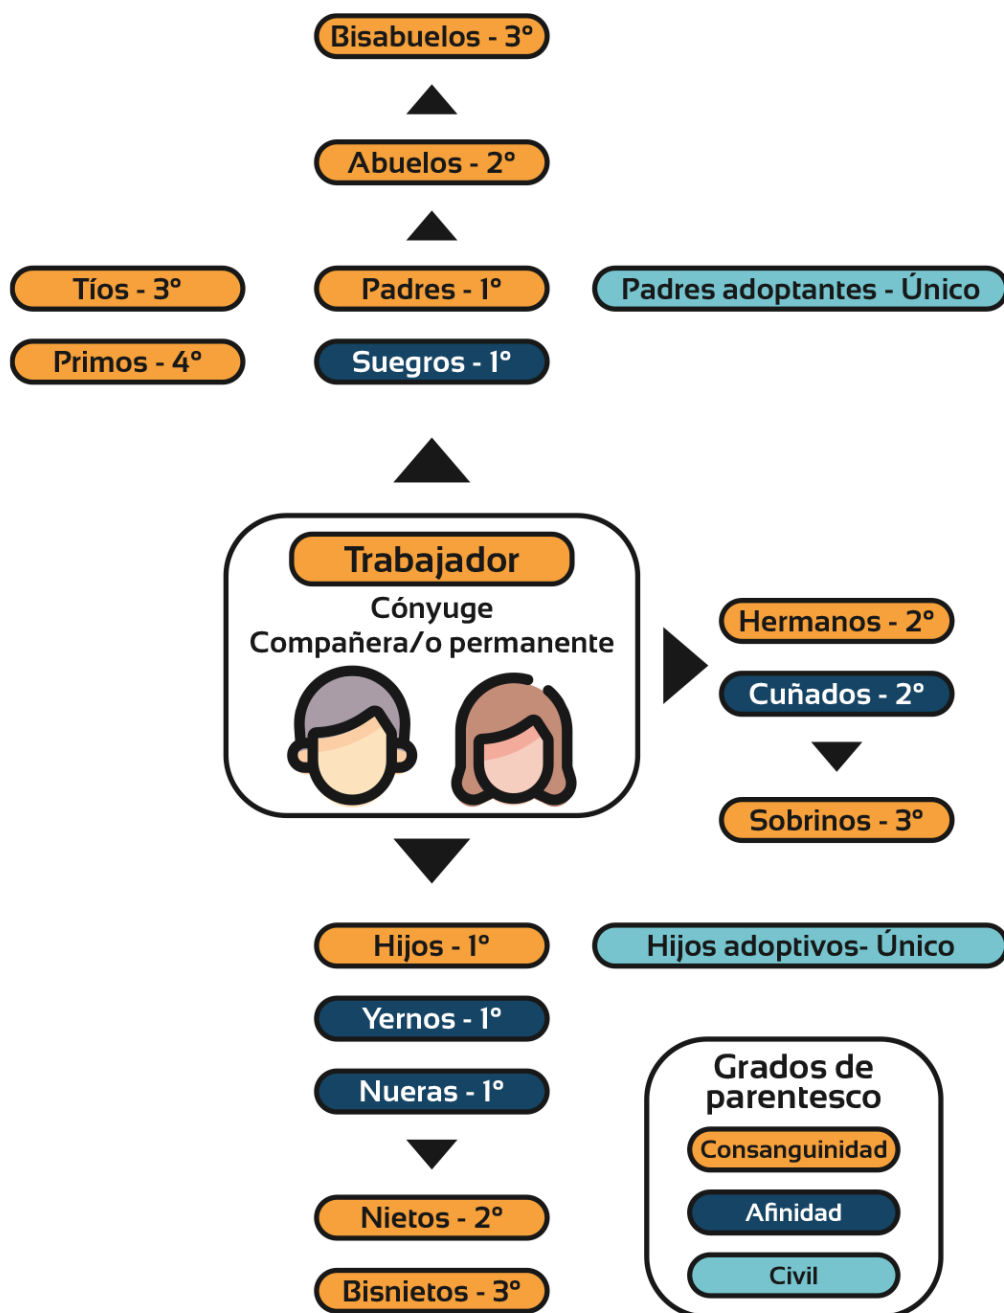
Bisabuelos - 3°

Abuelos - 2°

Tíos - 3°

Padres - 1°

Padres adoptantes - Único

Primos - 4°

Suegros - 1°

Trabajador

Cónyuge
Compañera/o permanente

Hermanos - 2°

Cuñados - 2°

Sobrinos - 3°

Hijos - 1°

Hijos adoptivos- Único

Yernos - 1°

Nueras - 1°

Nietos - 2°

Bisnietos - 3°

Grados de parentesco

Consanguinidad

Afinidad

Civil